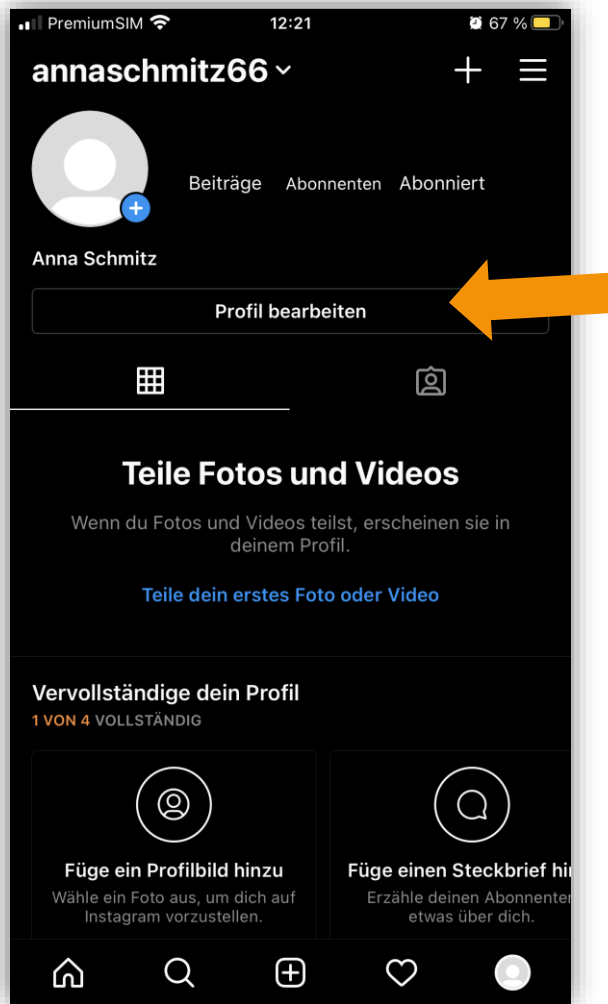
PremiumSIM 12:21 67 %

annaschmitz66

Beiträge Abonnenten Abonniert

Anna Schmitz

Profil bearbeiten

Teile Fotos und Videos

Wenn du Fotos und Videos teilst, erscheinen sie in deinem Profil.

Teile dein erstes Foto oder Video

Vervollständige dein Profil

1 VON 4 VOLLSTÄNDIG

Füge ein Profilbild hinzu

Wähle ein Foto aus, um dich auf Instagram vorzustellen.

Füge einen Steckbrief hi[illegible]

Erzähle deinen Abonnente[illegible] etwas über dich.